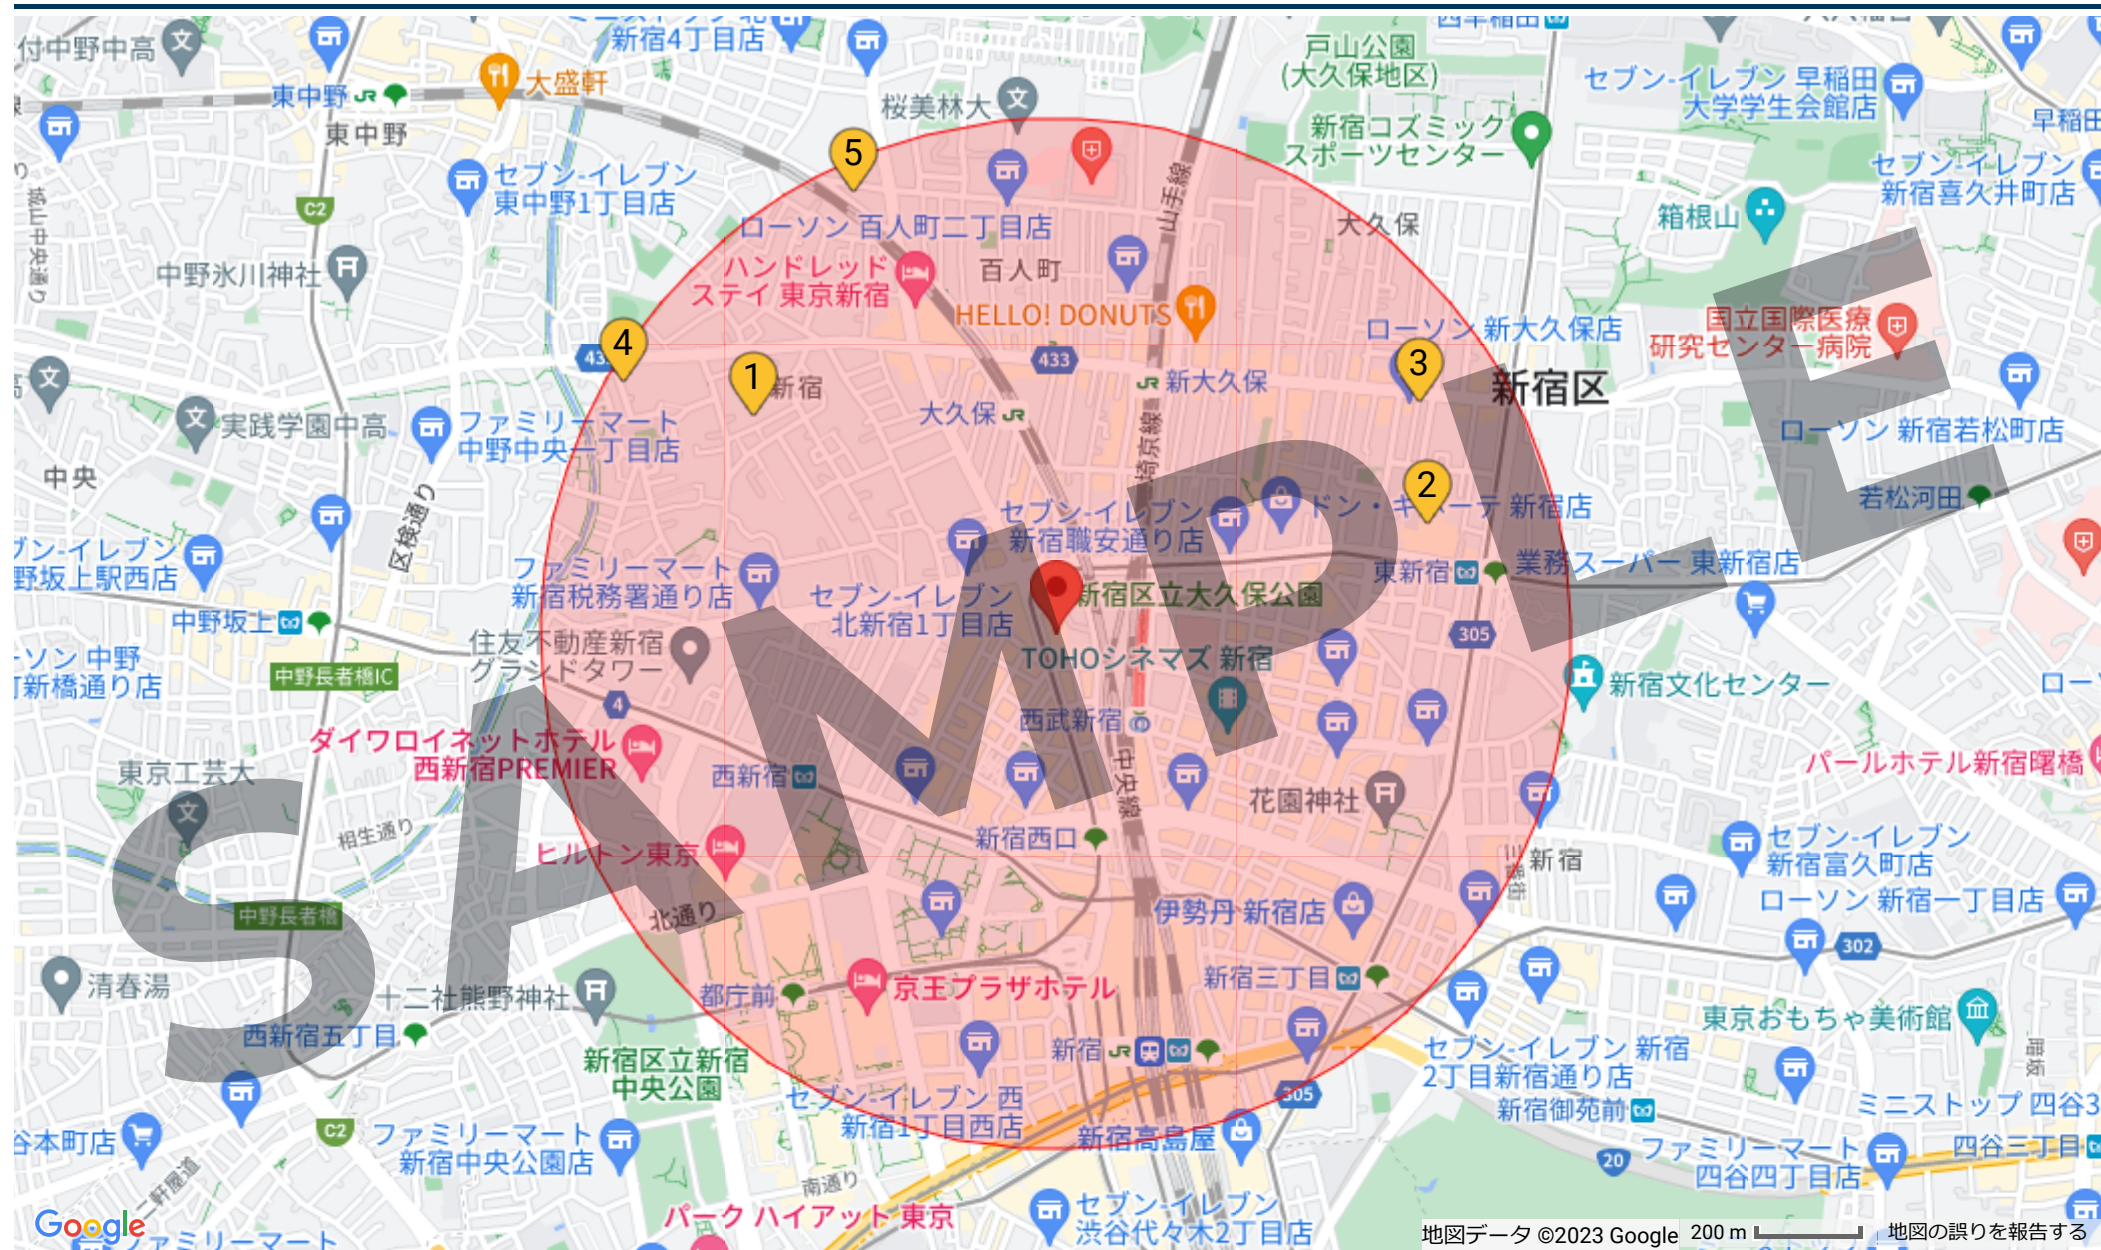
付中野中高
新宿4丁目店
大盛軒
戸山公園
(大久保地区)
セブン-イレブン 早稲田大学学生会館店
早稲田
東中野
東中野
桜美林大
新宿コズミックスポーツセンター
セブン-イレブン東中野1丁目店
5
セブン-イレブン新宿喜久井町店
C2
ローソン 百人町二丁目店
山手線
大久保
箱根山
中野氷川神社
ハンドレッドステイ 東京新宿
百人町
HELLO! DONUTS
国立国際医療研究センター病院
4
1
新宿
433
ローソン 新大久保店
3
新宿区
433
新大久保
大久保
実践学園中高
ファミリーマート中野中央一丁目店
ローソン 新宿若松町店
中央
区検通り
2
若松河田
セブン-イレブン新宿職安通り店
ドン・キホーテ 新宿店
ブン-イレブン野坂上駅西店
ファミリーマート新宿税務署通り店
東新宿
業務スーパー 東新宿店
セブン-イレブン北新宿1丁目店
新宿区立大久保公園
中野坂上
住友不動産新宿グランドタワー
305
ーソン 中野新橋通り店
中野長者橋IC
TOHOシネマズ 新宿
新宿文化センター
4
西武新宿
ダイワロイネットホテル西新宿PREMIER
パールホテル新宿曙橋
東京工芸大
西新宿
中央線
花園神社
相生通り
新宿西口
セブン-イレブン新宿富久町店
ヒルトン東京
新宿
ローソン 新宿一丁目店
中野長者橋
北通り
伊勢丹 新宿店
302
清春湯
十二社熊野神社
都庁前
京王プラザホテル
新宿三丁目
東京おもちゃ美術館
西新宿五丁目
新宿区立新宿中央公園
新宿
セブン-イレブン 新宿2丁目新宿通り店
セブン-イレブン 西新宿1丁目西店
305
新宿御苑前
ミニストップ 四谷3
本町店
C2
ファミリーマート新宿中央公園店
新宿高島屋
ファミリーマート四谷四丁目店
四谷三丁目
20
南通り
パーク ハイアット 東京
セブン-イレブン渋谷代々木2丁目店
Google
ファミリーマート
地図データ ©2023 Google
200 m
地図の誤りを報告する
SAMPLE